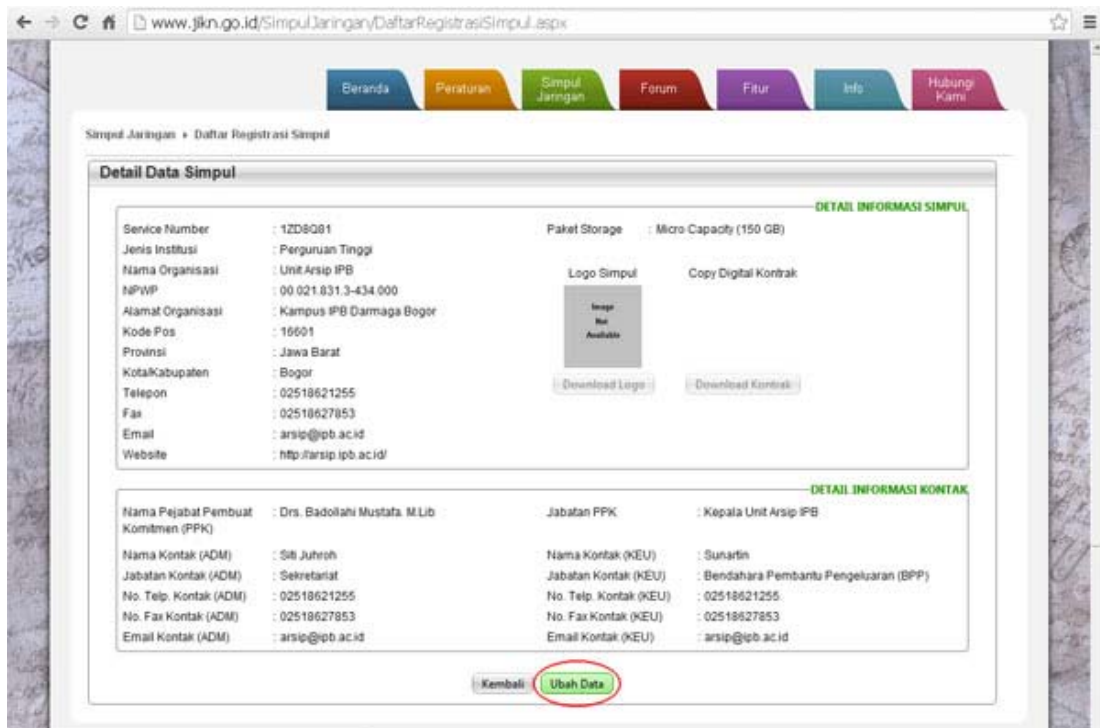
www.jikn.go.id/SimpulJaringan/DaftarRegistrasiSimpul.aspx

Beranda Peraturan Simpul Jaringan Forum Fitur Info Hubungi Kami

Simpul Jaringan ▸ Daftar Registrasi Simpul

Detail Data Simpul

DETAIL INFORMASI SIMPUL

Service Number : 1ZD8Q81
Jenis Institusi : Perguruan Tinggi
Nama Organisasi : Unit Arsip IPB
NPWP : 00.021.831.3-434.000
Alamat Organisasi : Kampus IPB Darmaga Bogor
Kode Pos : 16601
Provinsi : Jawa Barat
Kota/Kabupaten : Bogor
Telepon : 02518621255
Fax : 02518627853
Email : arsip@ipb.ac.id
Website : http://arsip.ipb.ac.id/

Paket Storage : Micro Capacity (150 GB)

Logo Simpul
Image Not Available
Download Logo

Copy Digital Kontrak
Download Kontrak

DETAIL INFORMASI KONTAK

Nama Pejabat Pembuat Komitmen (PPK) : Drs. Badollahi Mustafa, M.Lib
Jabatan PPK : Kepala Unit Arsip IPB
Nama Kontak (ADM) : Siti Juhroh
Nama Kontak (KEU) : Sunartin
Jabatan Kontak (ADM) : Sekretariat
Jabatan Kontak (KEU) : Bendahara Pembantu Pengeluaran (BPP)
No. Telp. Kontak (ADM) : 02518621255
No. Telp. Kontak (KEU) : 02518621255
No. Fax Kontak (ADM) : 02518627853
No. Fax Kontak (KEU) : 02518627853
Email Kontak (ADM) : arsip@ipb.ac.id
Email Kontak (KEU) : arsip@ipb.ac.id

Kembali Ubah Data